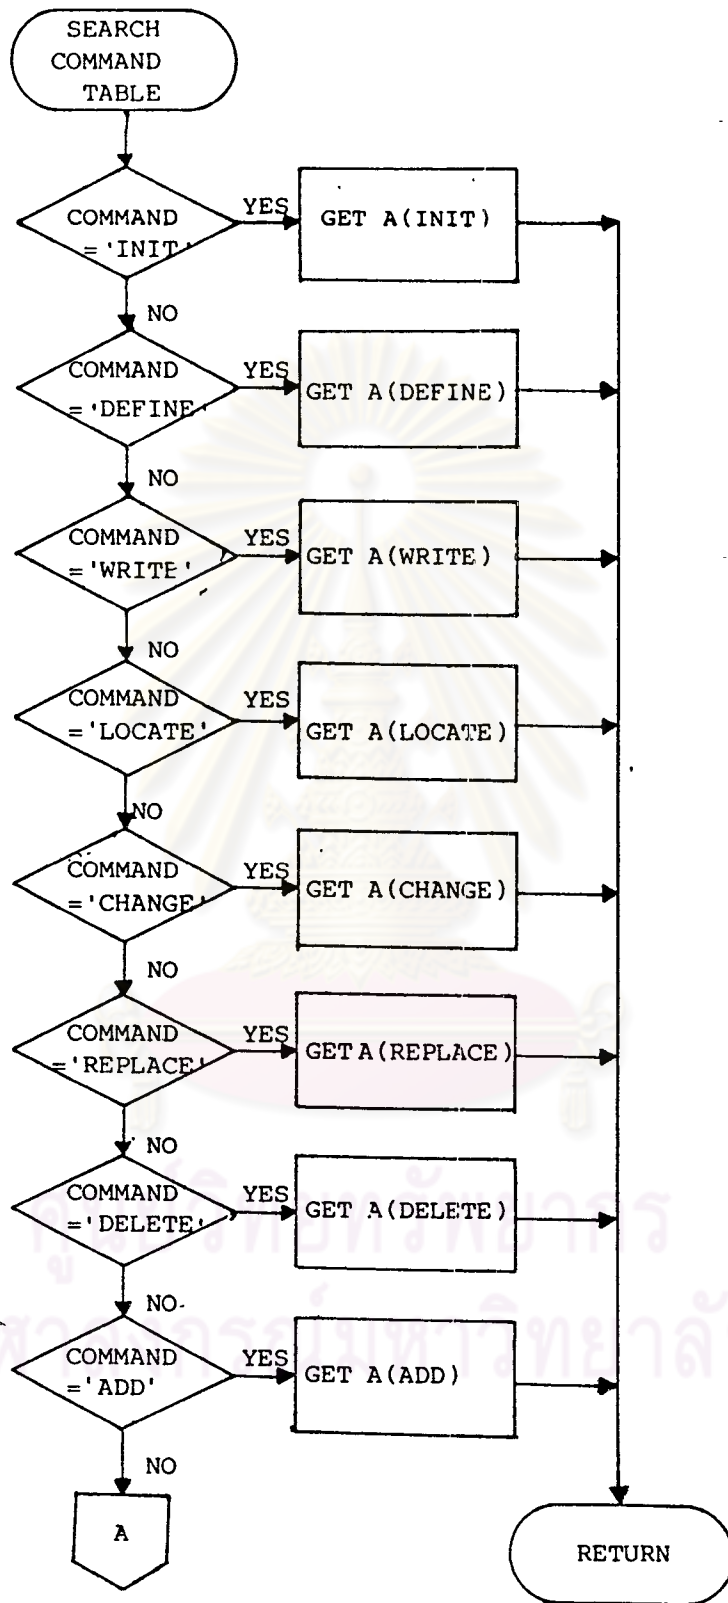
SEARCH COMMAND TABLE

COMMAND ='INIT'
YES
GET A(INIT)
NO

COMMAND ='DEFINE'
YES
GET A(DEFINE)
NO

COMMAND ='WRITE'
YES
GET A(WRITE)
NO

COMMAND ='LOCATE'
YES
GET A(LOCATE)
NO

COMMAND ='CHANGE'
YES
GET A(CHANGE)
NO

COMMAND ='REPLACE'
YES
GET A(REPLACE)
NO

COMMAND ='DELETE'
YES
GET A(DELETE)
NO

COMMAND ='ADD'
YES
GET A(ADD)
NO

A

RETURN

ศูนย์วิทยทรัพยากร
จุฬาลงกรณ์มหาวิทยาลัย